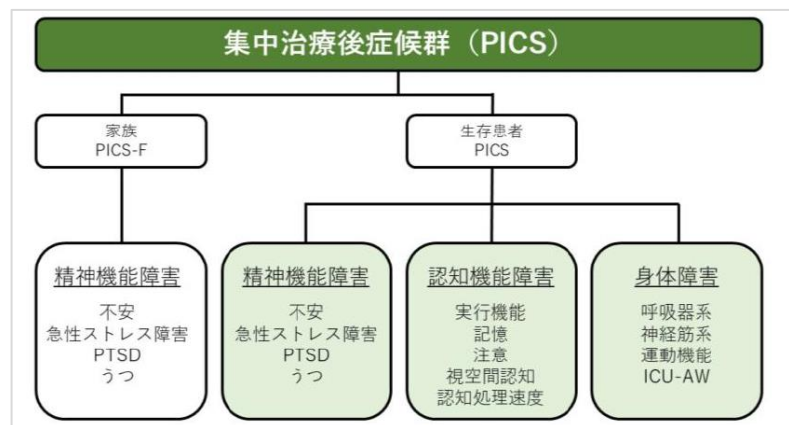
集中治療後症候群（PICS）

家族
PICS-F

生存患者
PICS

精神機能障害
不安
急性ストレス障害
PTSD
うつ

精神機能障害
不安
急性ストレス障害
PTSD
うつ

認知機能障害
実行機能
記憶
注意
視空間認知
認知処理速度

身体障害
呼吸器系
神経筋系
運動機能
ICU-AW